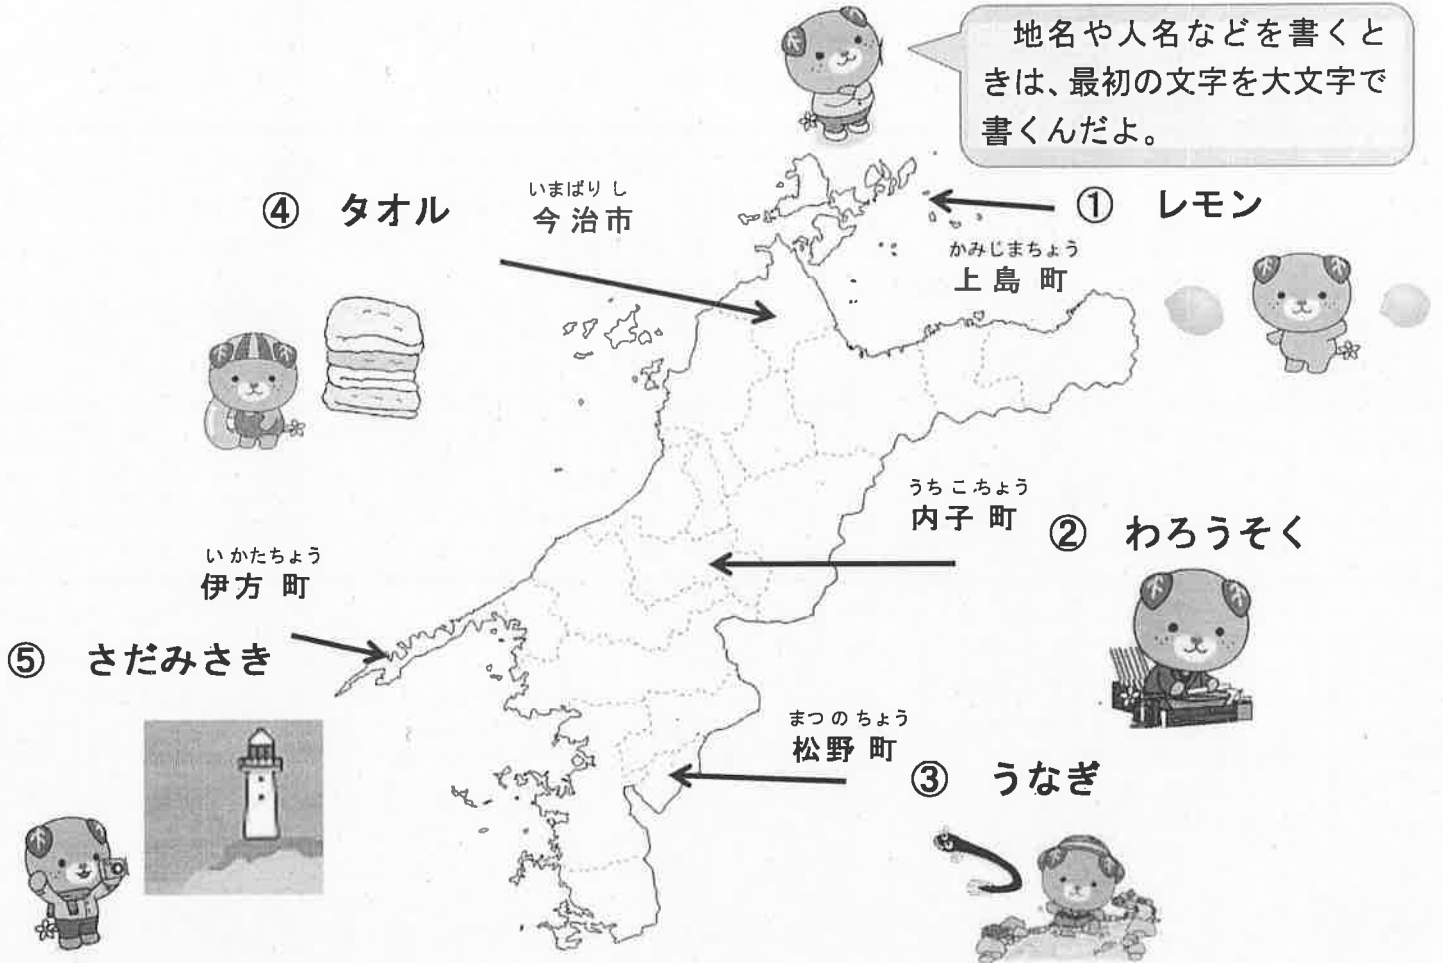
地名や人名などを書くときは、最初の文字を大文字で書くんだよ。

④ タオル

いまばりし
今治市

① レモン

かみじまちょう
上島町

うちこちょう
内子町

② わろうそく

いかたちょう
伊方町

⑤ さだみさき

まつのちょう
松野町

③ うなぎ